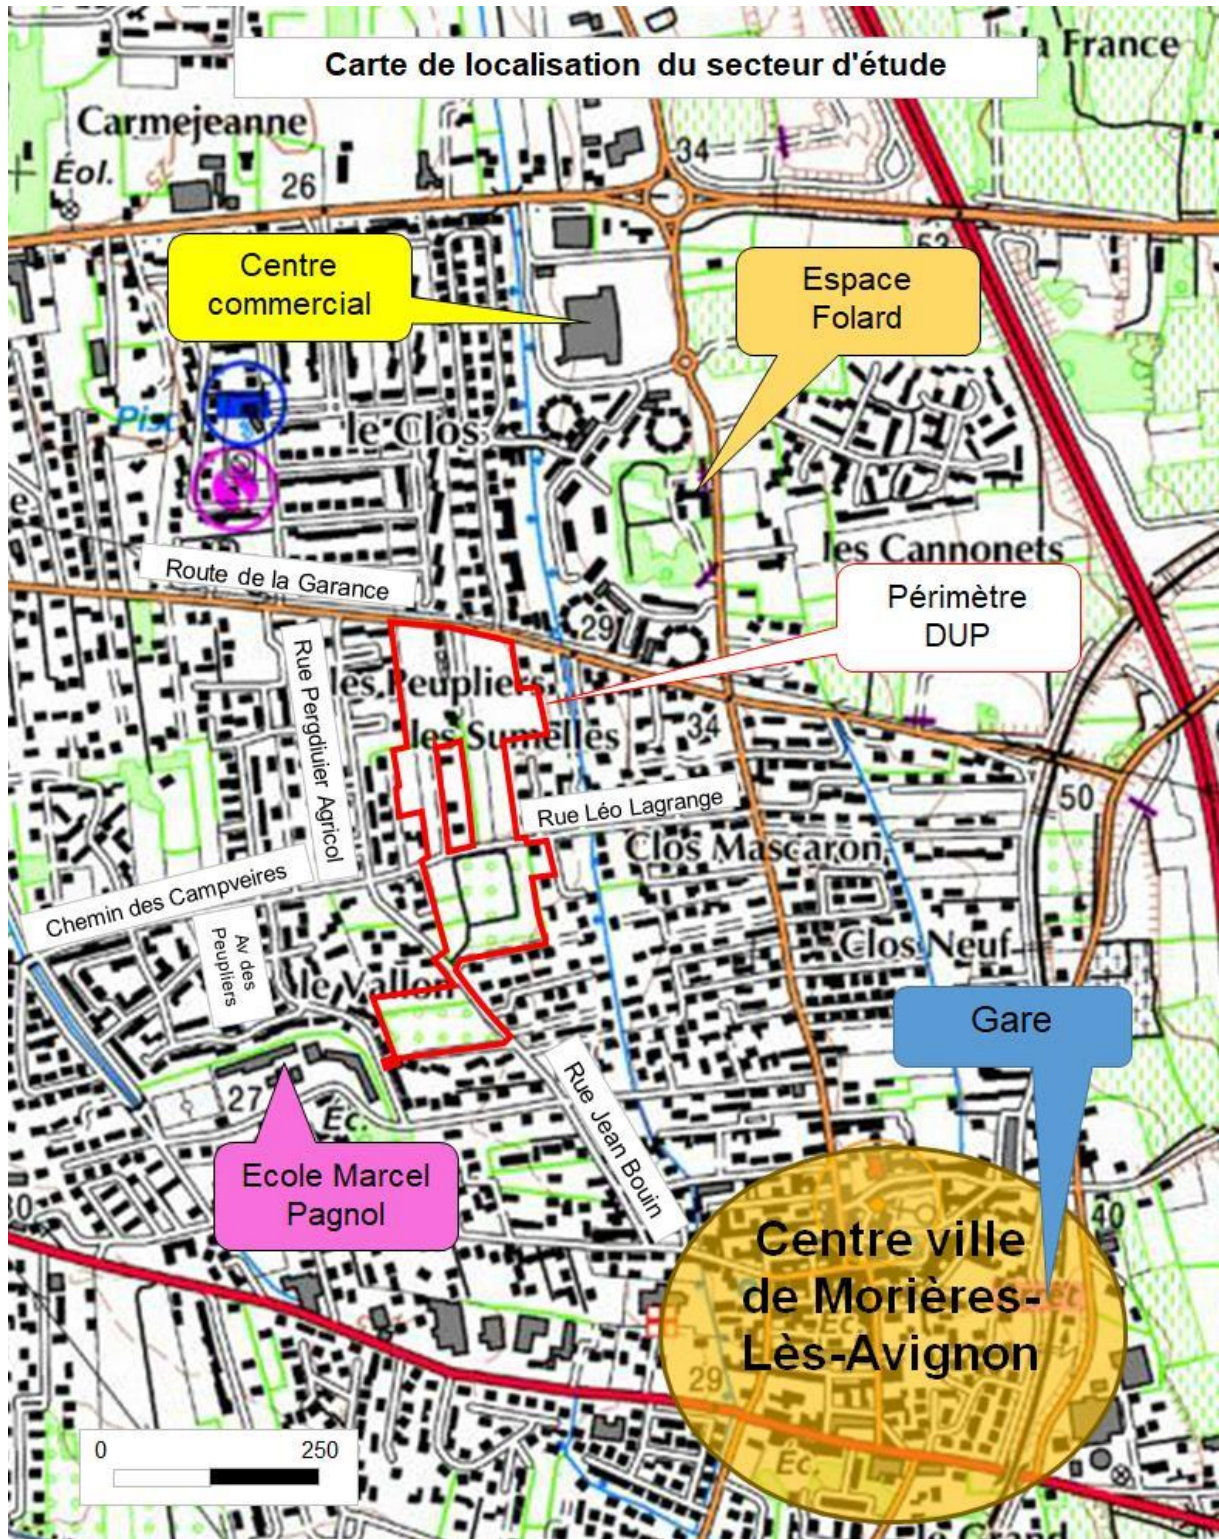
Carte de localisation du secteur d'étude

la France

Carmejeanne

Éol.

26

34

Centre commercial

Espace Folard

Pisc.

le Clos

les Cannonets

Route de la Garance

Périmètre DUP

29

Rue Pergdiuier Agricol

les Peupliers

les Sumelles

34

Rue Léo Lagrange

50

Clos Mascaron

Chemin des Campveires

Av des Peupliers

Clos Neuf

le Vallon

Gare

27

Éc.

Rue Jean Bouin

Ecole Marcel Pagnol

30

40

Centre ville de Morières-Lès-Avignon

29

Éc.

Éc.

0

250